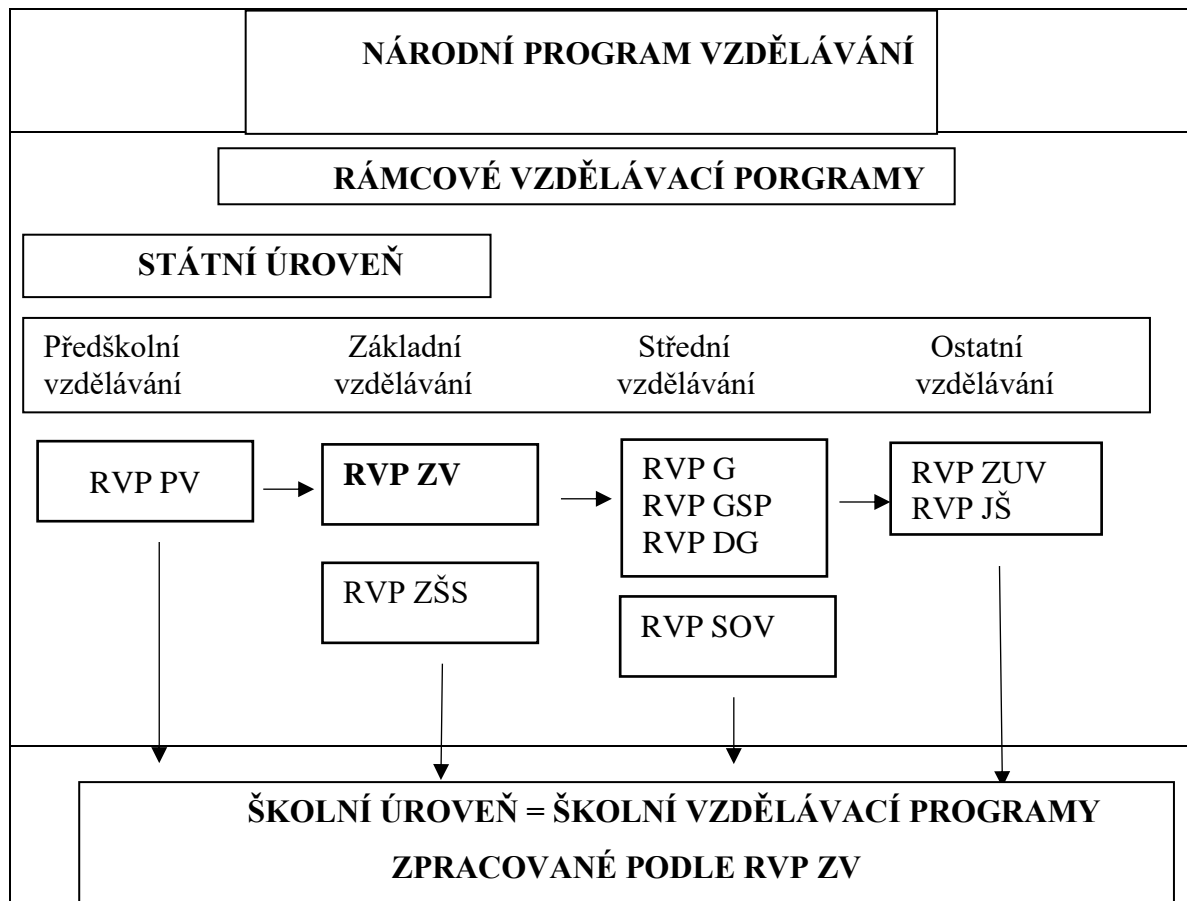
NÁRODNÍ PROGRAM VZDĚLÁVÁNÍ

RÁMCOVÉ VZDĚLÁVACÍ PORGRAMY

STÁTNÍ ÚROVEŇ

Předškolní vzdělávání

Základní vzdělávání

Střední vzdělávání

Ostatní vzdělávání

RVP PV

RVP ZV

RVP ZŠS

RVP G
RVP GSP
RVP DG

RVP SOV

RVP ZUV
RVP JŠ

ŠKOLNÍ ÚROVEŇ = ŠKOLNÍ VZDĚLÁVACÍ PROGRAMY ZPRACOVANÉ PODLE RVP ZV